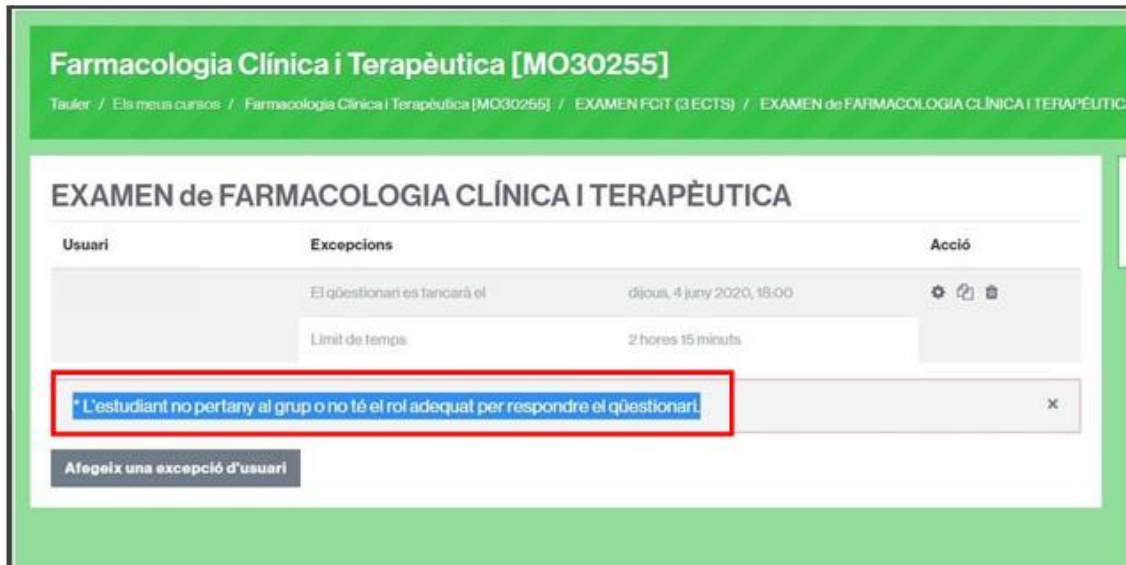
Farmacologia Clínica i Terapèutica [MO30255]

Tauler / Els meus cursos / Farmacologia Clínica i Terapèutica [MO30255] / EXAMEN FCiT (3 ECTS) / EXAMEN de FARMACOLOGIA CLÍNICA I TERAPÈUTIC

EXAMEN de FARMACOLOGIA CLÍNICA I TERAPÈUTICA

| Usuari | Excepcions | | Acció |
|---|---|---|---|
| | El qüestionari es tancarà el | dijous, 4 juny 2020, 18:00 | |
| | Límit de temps | 2 hores 15 minuts | |

* L'estudiant no pertany al grup o no té el rol adequat per respondre el qüestionari.

×

Afegeix una excepció d'usuari